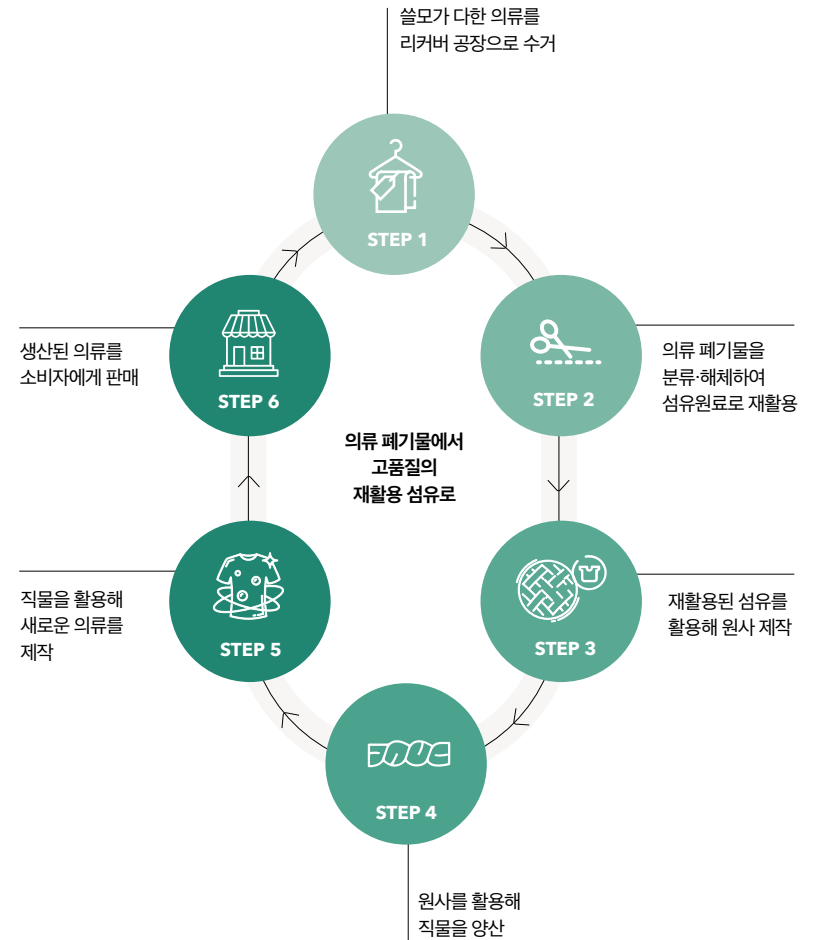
쓸모가 다한 의류를
리커버 공장으로 수거

STEP 1

의류 폐기물을
분류·해체하여
섬유원료로 재활용

STEP 2

재활용된 섬유를
활용해 원사 제작

STEP 3

STEP 4

원사를 활용해
직물을 양산

직물을 활용해
새로운 의류를
제작

STEP 5

생산된 의류를
소비자에게 판매

STEP 6

의류 폐기물에서
고품질의
재활용 섬유로